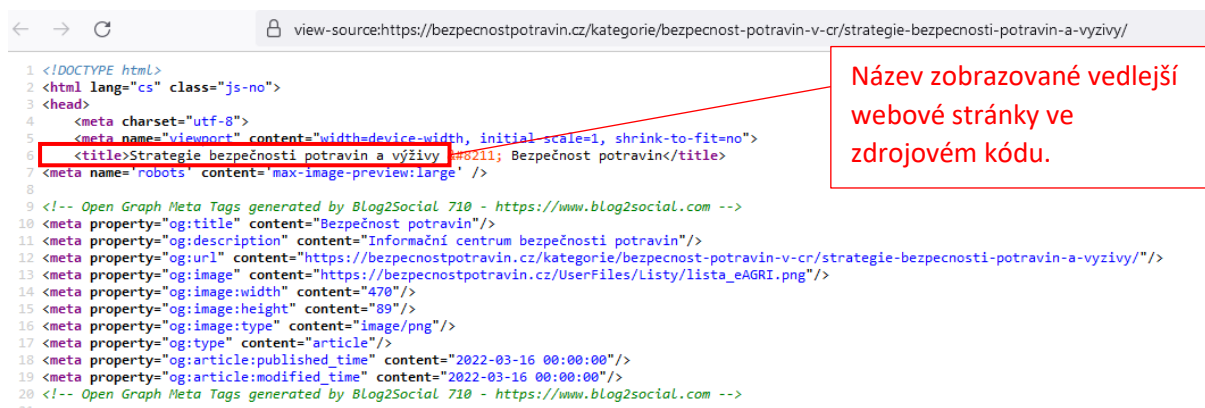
view-source:https://bezpecnostpotravin.cz/kategorie/bezpecnost-potravin-v-cr/strategie-bezpecnosti-potravin-a-vyzivy/

Název zobrazované vedlejší webové stránky ve zdrojovém kódu.

1 <!DOCTYPE html>
2 <html lang="cs" class="js-no">
3 <head>
4 <meta charset="utf-8">
5 <meta name="viewport" content="width=device-width, initial-scale=1, shrink-to-fit=no">
6 <title>Strategie bezpečnosti potravin a výživy &#8211; Bezpečnost potravin</title>
7 <meta name='robots' content='max-image-preview:large' />
8
9 <!-- Open Graph Meta Tags generated by Blog2Social 710 - https://www.blog2social.com -->
10 <meta property="og:title" content="Bezpečnost potravin"/>
11 <meta property="og:description" content="Informační centrum bezpečnosti potravin"/>
12 <meta property="og:url" content="https://bezpecnostpotravin.cz/kategorie/bezpecnost-potravin-v-cr/strategie-bezpecnosti-potravin-a-vyzivy/"/>
13 <meta property="og:image" content="https://bezpecnostpotravin.cz/UserFiles/Listy/lista_eAGRI.png"/>
14 <meta property="og:image:width" content="470"/>
15 <meta property="og:image:height" content="89"/>
16 <meta property="og:image:type" content="image/png"/>
17 <meta property="og:type" content="article"/>
18 <meta property="og:article:published_time" content="2022-03-16 00:00:00"/>
19 <meta property="og:article:modified_time" content="2022-03-16 00:00:00"/>
20 <!-- Open Graph Meta Tags generated by Blog2Social 710 - https://www.blog2social.com -->